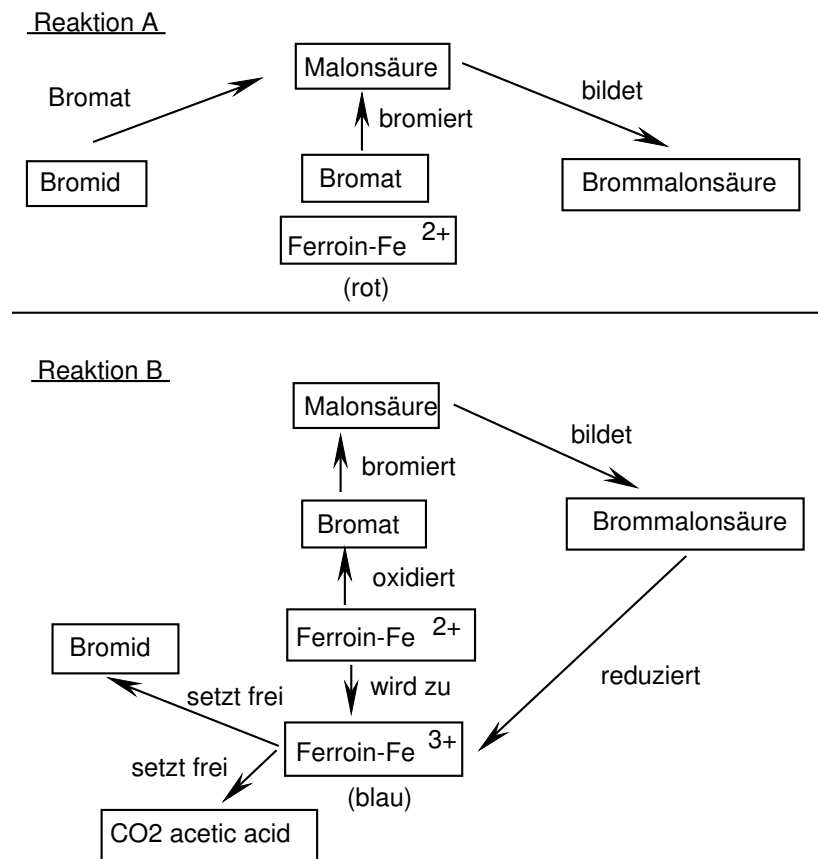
Reaktion A

Bromat

Malonsäure

bildet

bromiert

Bromid

Bromat

Brommalonsäure

Ferroin-Fe $^{2+}$

(rot)

Reaktion B

Malonsäure

bildet

bromiert

Bromat

Brommalonsäure

oxidiert

Bromid

Ferroin-Fe $^{2+}$

reduziert

setzt frei

wird zu

setzt frei

Ferroin-Fe $^{3+}$

(blau)

CO2 acetic acid